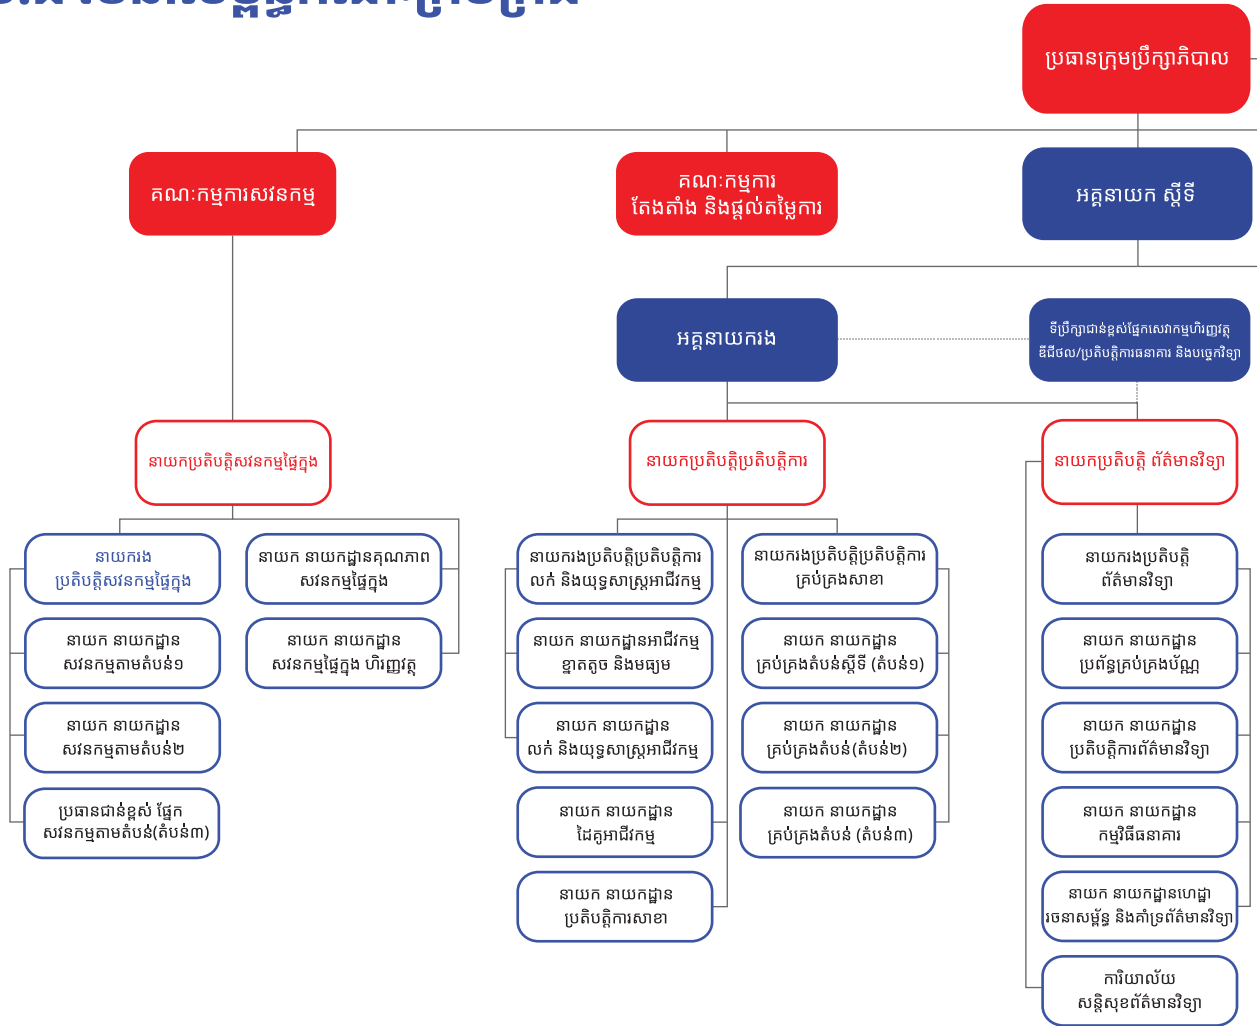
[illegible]

ប្រធានក្រុមប្រឹក្សាភិបាល

គណៈកម្មការសវនកម្ម

គណៈកម្មការ តែងតាំង និងផ្តល់តម្លៃការ

អគ្គនាយក ស្តីទី

អគ្គនាយករង

ទីប្រឹក្សាជាន់ខ្ពស់ផ្នែកសេវាកម្មហិរញ្ញវត្ថុឌីជីថល/ប្រតិបត្តិការធនាគារ និងបច្ចេកវិទ្យា

នាយកប្រតិបត្តិសវនកម្មផ្ទៃក្នុង

នាយកប្រតិបត្តិប្រតិបត្តិការ

នាយកប្រតិបត្តិ ព័ត៌មានវិទ្យា

នាយករង ប្រតិបត្តិសវនកម្មផ្ទៃក្នុង

នាយក នាយកដ្ឋានគុណភាព សវនកម្មផ្ទៃក្នុង

នាយក នាយកដ្ឋាន សវនកម្មតាមតំបន់១

នាយក នាយកដ្ឋាន សវនកម្មផ្ទៃក្នុង ហិរញ្ញវត្ថុ

នាយក នាយកដ្ឋាន សវនកម្មតាមតំបន់២

ប្រធានជាន់ខ្ពស់ ផ្នែក សវនកម្មតាមតំបន់(តំបន់៣)

នាយករងប្រតិបត្តិប្រតិបត្តិការ លក់ និងយុទ្ធសាស្ត្រអាជីវកម្ម

នាយករងប្រតិបត្តិប្រតិបត្តិការ គ្រប់គ្រងសាខា

នាយក នាយកដ្ឋានអាជីវកម្ម ខ្នាតតូច និងមធ្យម

នាយក នាយកដ្ឋាន គ្រប់គ្រងតំបន់ស្តីទី (តំបន់១)

នាយក នាយកដ្ឋាន លក់ និងយុទ្ធសាស្ត្រអាជីវកម្ម

នាយក នាយកដ្ឋាន គ្រប់គ្រងតំបន់(តំបន់២)

នាយក នាយកដ្ឋាន ដៃគូអាជីវកម្ម

នាយក នាយកដ្ឋាន គ្រប់គ្រងតំបន់ (តំបន់៣)

នាយក នាយកដ្ឋាន ប្រតិបត្តិការសាខា

នាយករងប្រតិបត្តិ ព័ត៌មានវិទ្យា

នាយក នាយកដ្ឋាន ប្រព័ន្ធគ្រប់គ្រងប័ណ្ណ

នាយក នាយកដ្ឋាន ប្រតិបត្តិការព័ត៌មានវិទ្យា

នាយក នាយកដ្ឋាន កម្មវិធីធនាគារ

នាយក នាយកដ្ឋានហេដ្ឋារចនាសម្ព័ន្ធ និងគាំទ្រព័ត៌មានវិទ្យា

ការិយាល័យ សន្តិសុខព័ត៌មានវិទ្យា